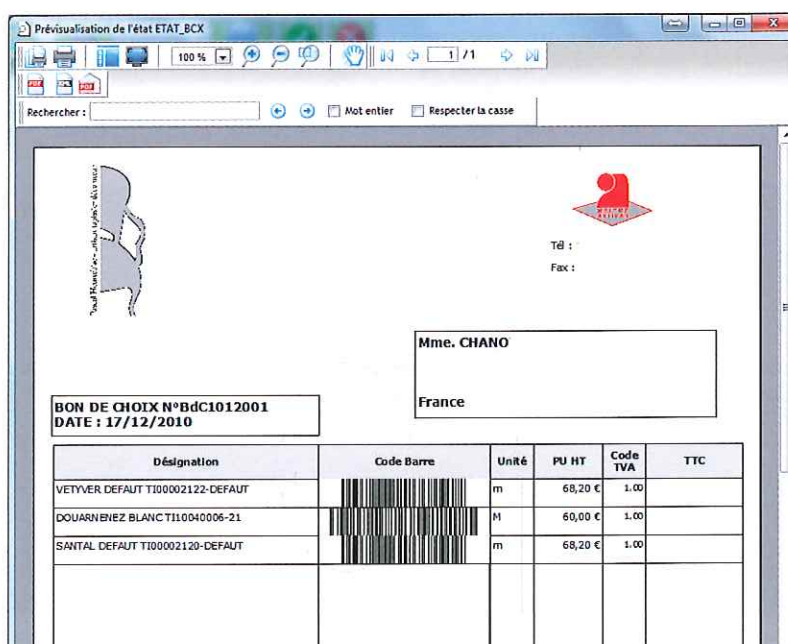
Prévisualisation de l'état ETAT_BCX

100 %

1 /1

Rechercher :

Mot entier

Respecter la casse

Tél :

Fax :

Mme. CHANO

France

BON DE CHOIX N°BdC1012001
DATE : 17/12/2010

| Désignation | Code Barre | Unité | PU HT | Code TVA | TTC |
|---|---|---|---|---|---|
| VETYVER DEFAUT TI00002122-DEFAUT | | m | 68,20 € | 1.00 | |
| DOUARNENEZ BLANC TI10040006-21 | | M | 60,00 € | 1.00 | |
| SANTAL DEFAUT TI00002120-DEFAUT | | m | 68,20 € | 1.00 | |